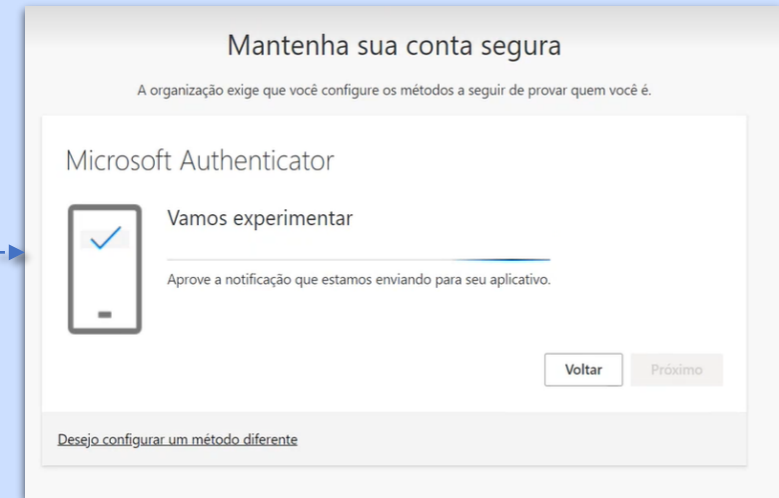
Mantenha sua conta segura

A organização exige que você configure os métodos a seguir de provar quem você é.

Microsoft Authenticator

Vamos experimentar

Aprove a notificação que estamos enviando para seu aplicativo.

Voltar

Próximo

Desejo configurar um método diferente